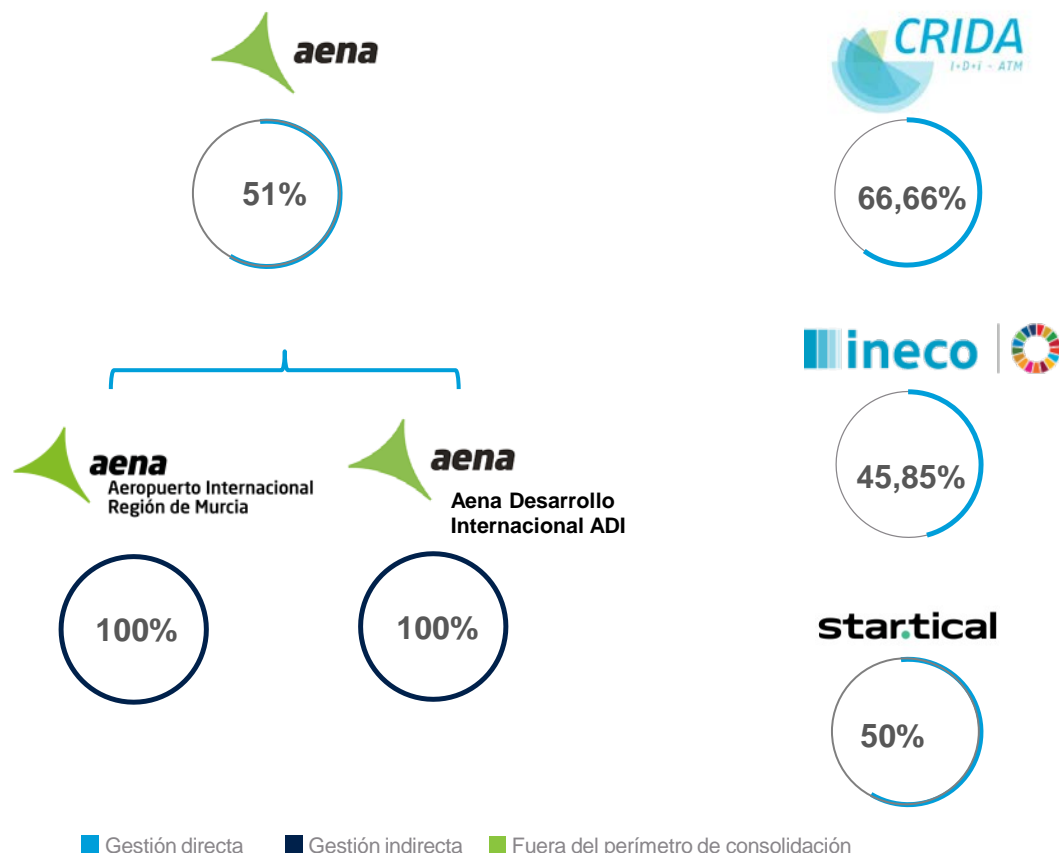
aena

51%

aena
Aeropuerto Internacional
Región de Murcia

100%

aena
Aena Desarrollo Internacional ADI

100%

CRIDA
I+D+i - ATM

66,66%

ineco

45,85%

startical

50%

Gestión directa Gestión indirecta Fuera del perímetro de consolidación